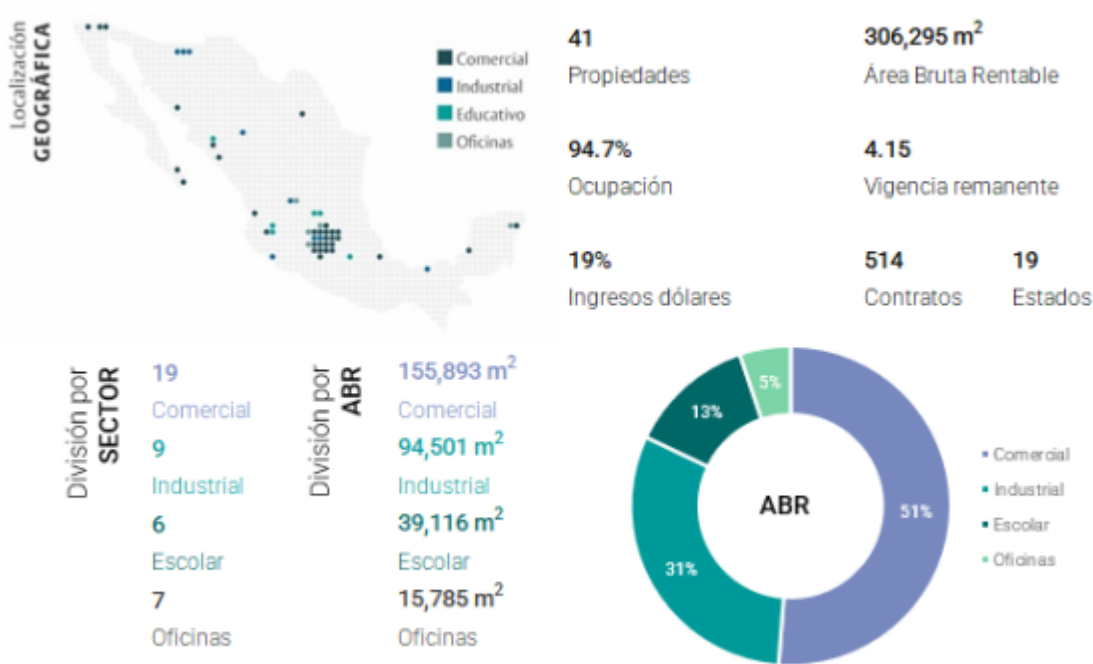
Localización
GEOGRÁFICA

Comercial
Industrial
Educativo
Oficinas

41
Propiedades

306,295 m$^2$
Área Bruta Rentable

94.7%
Ocupación

4.15
Vigencia remanente

19%
Ingresos dólares

514
Contratos

19
Estados

División por
SECTOR

19
Comercial
9
Industrial
6
Escolar
7
Oficinas

División por
ABR

155,893 m$^2$
Comercial
94,501 m$^2$
Industrial
39,116 m$^2$
Escolar
15,785 m$^2$
Oficinas

ABR
51%
31%
13%
5%

Comercial
Industrial
Escolar
Oficinas